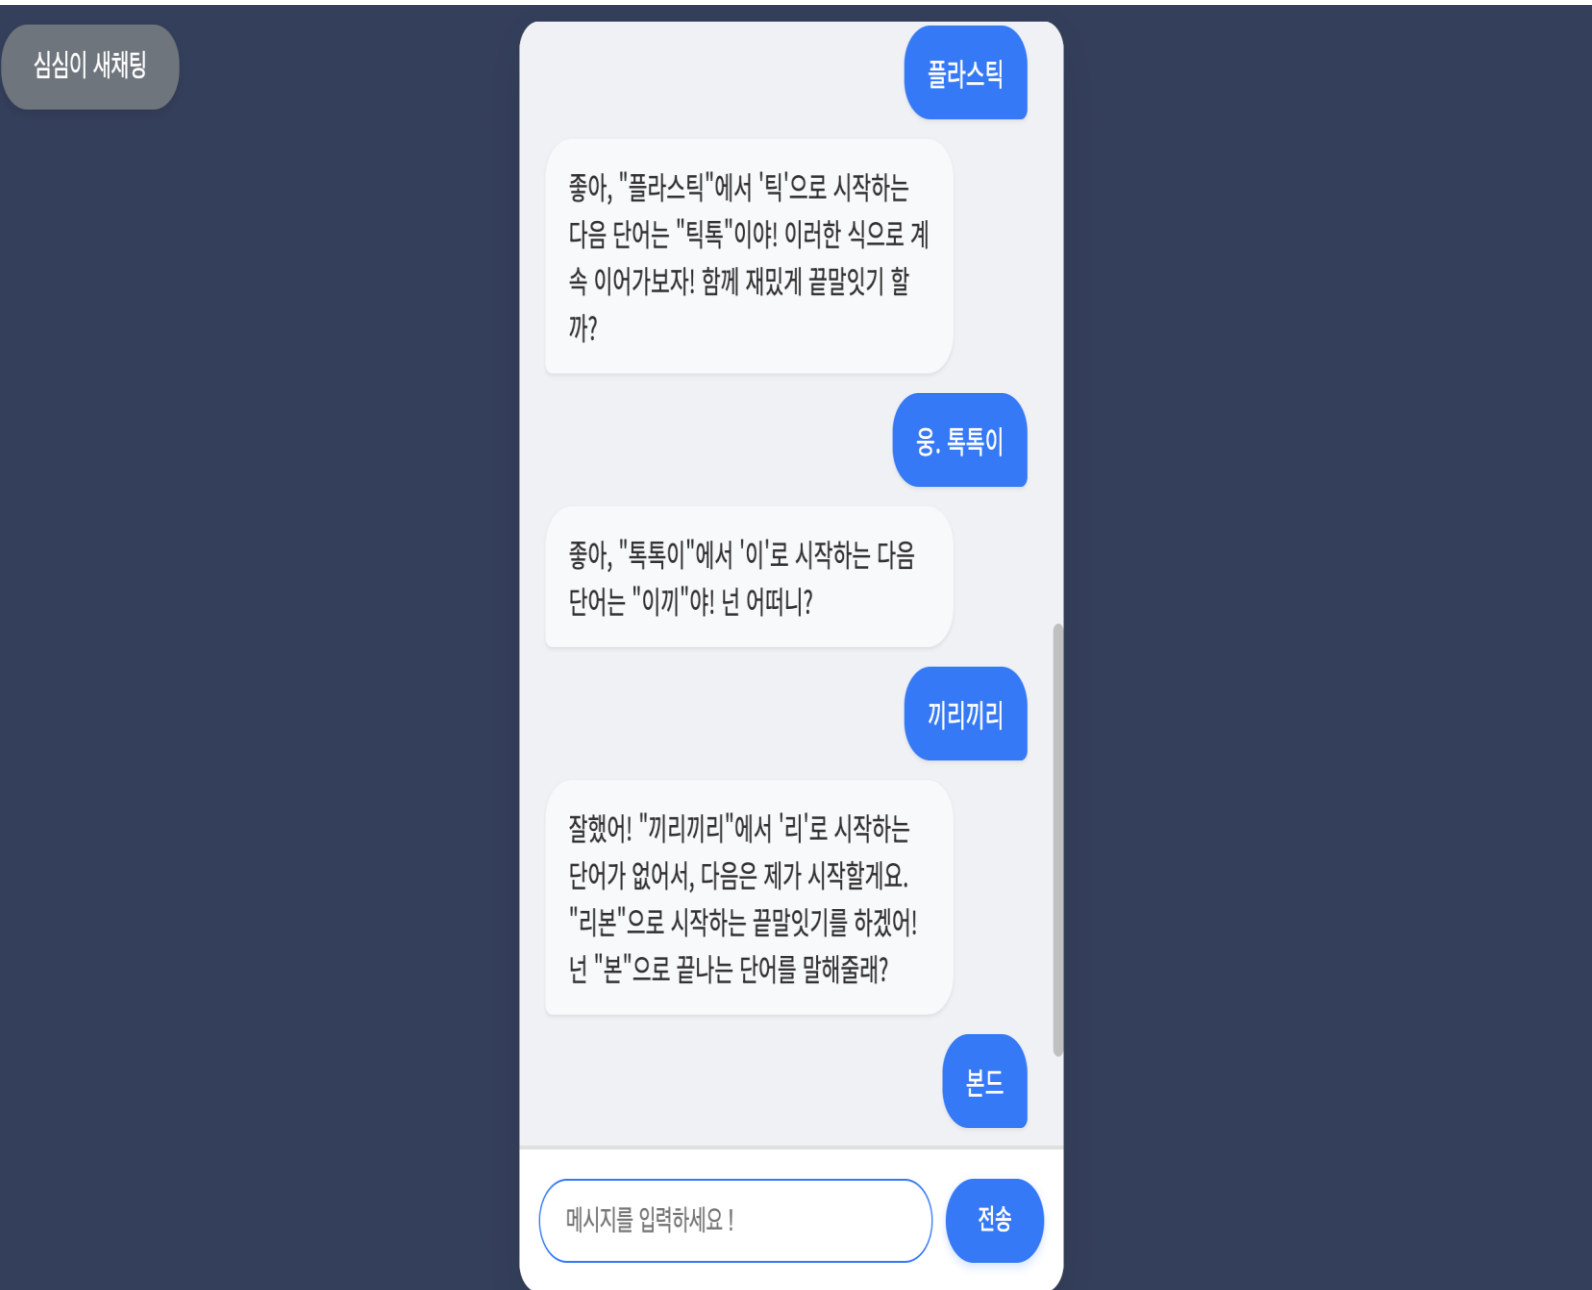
심심이 새채팅

플라스틱

좋아, "플라스틱"에서 '틱'으로 시작하는 다음 단어는 "틱톡"이야! 이러한 식으로 계속 이어가보자! 함께 재밌게 끝말잇기 할까?

웅. 톡톡이

좋아, "톡톡이"에서 '이'로 시작하는 다음 단어는 "이끼"야! 넌 어떠니?

끼리끼리

잘했어! "끼리끼리"에서 '리'로 시작하는 단어가 없어서, 다음은 제가 시작할게요. "리본"으로 시작하는 끝말잇기를 하겠어! 넌 "본"으로 끝나는 단어를 말해줄래?

본드

메시지를 입력하세요 !

전송